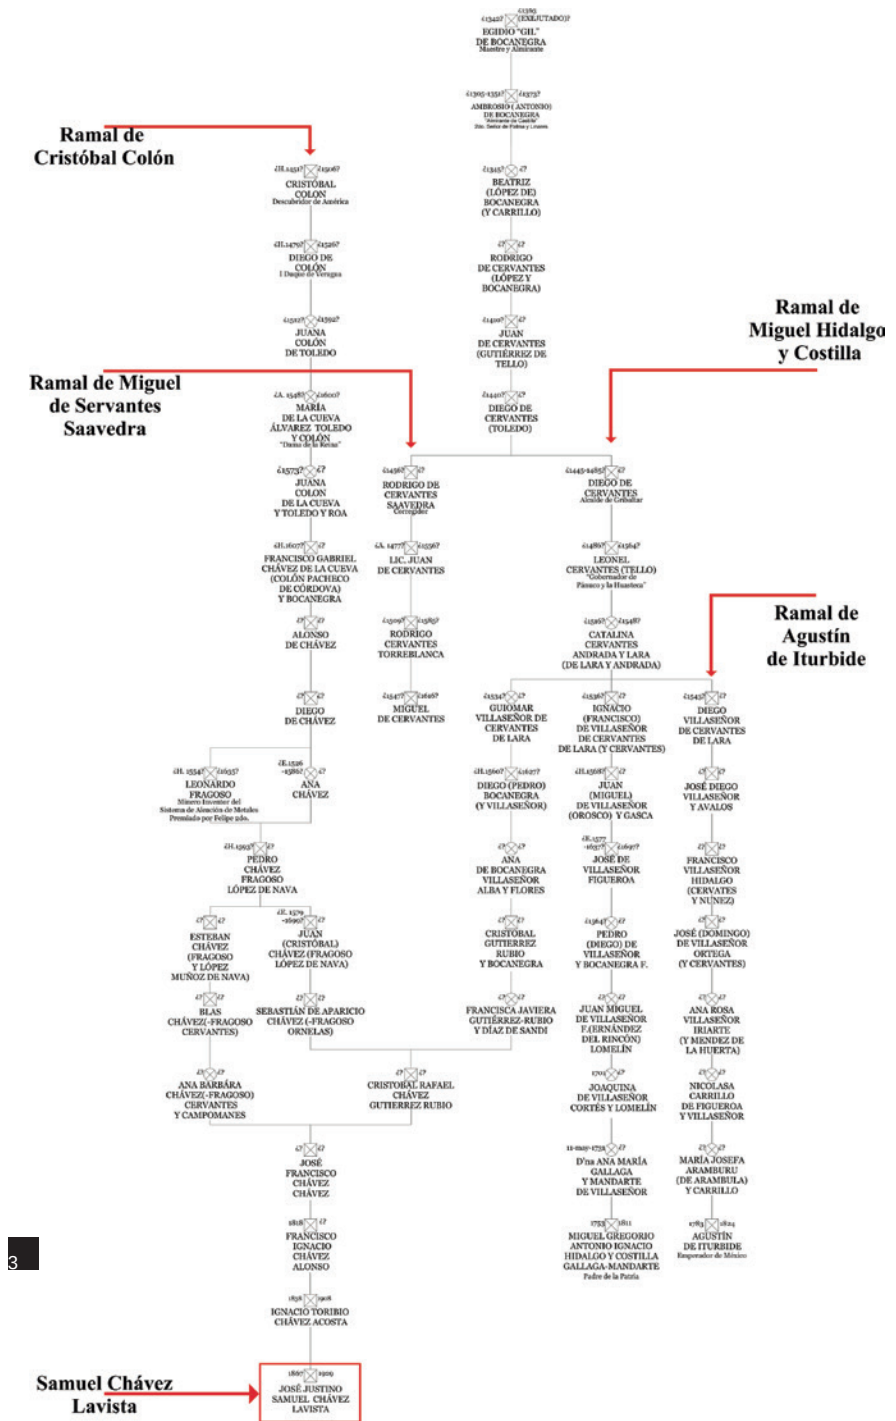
¿1342? ¿1389 (EXILIADO)? EGIDIO "GIL" DE BOCANEGRA Maestre y Almirante

¿1305-1351? ¿1373? AMBROSIO (ANTONIO) DE BOCANEGRA "Almirante de Castilla" 1er. Señor de Palma y Linares

Ramal de Cristóbal Colón

¿H.1451? ¿1506? CRISTOBAL COLON Descubridor de América

¿H.1479? ¿1526? DIEGO DE COLÓN I Duque de Veragua

¿1510? ¿1592? JUANA COLÓN DE TOLEDO

¿1345? ¿? BEATRIZ (LÓPEZ DE) BOCANEGRA (Y CARRILLO)

¿? ¿? RODRIGO DE CERVANTES (LÓPEZ Y BOCANEGRA)

¿1400? ¿? JUAN DE CERVANTES (GUTIÉRREZ DE TELLO)

¿1440? ¿? DIEGO DE CERVANTES (TOLEDO)

Ramal de Miguel Hidalgo y Costilla

Ramal de Miguel de Servantes Saavedra

¿A. 1548? ¿1600? MARÍA DE LA CUEVA ÁLVAREZ TOLEDO Y COLÓN "Dama de la Rosa"

¿1573? ¿? JUANA COLON DE LA CUEVA Y TOLEDO Y ROA

¿H.1607? ¿? FRANCISCO GABRIEL CHÁVEZ DE LA CUEVA (COLÓN PACHECO DE CÓRDOVA) Y BOCANEGRA

¿? ¿? ALONSO DE CHÁVEZ

¿? ¿? DIEGO DE CHÁVEZ

¿H. 1554? ¿1635? LEONARDO FRAGOSO Minero Inventor del Sistema de Aleación de Metales Premiado por Felipe 2do.

¿E.1526 -1586? ¿? ANA CHÁVEZ

¿H.1593? ¿? PEDRO CHÁVEZ FRAGOSO LÓPEZ DE NAVA

¿? ¿? ESTEBAN CHÁVEZ (FRAGOSO Y LÓPEZ MUÑOZ DE NAVA)

¿E. 1579 -1696? ¿? JUAN (CRISTÓBAL) CHÁVEZ (FRAGOSO LÓPEZ DE NAVA)

¿? ¿? BLAS CHÁVEZ(-FRAGOSO CERVANTES)

¿? ¿? SEBASTIÁN DE APARICIO CHÁVEZ (-FRAGOSO ORNELAS)

¿? ¿? ANA BÁRBARA CHÁVEZ(-FRAGOSO) CERVANTES Y CAMPOMANES

¿? ¿? CRISTOBAL RAFAEL CHÁVEZ GUTIERREZ RUBIO

¿? ¿? JOSÉ FRANCISCO CHÁVEZ CHÁVEZ

1818 ¿? FRANCISCO IGNACIO CHÁVEZ ALONSO

1836 1908 IGNACIO TORIBIO CHÁVEZ ACOSTA

Samuel Chávez Lavista

1867 1929 JOSÉ JUSTINO SAMUEL CHÁVEZ LAVISTA

¿1496? ¿? RODRIGO DE CERVANTES SAAVEDRA Corregidor

¿A. 1477? ¿1556? LIC. JUAN DE CERVANTES

¿1509? ¿1585? RODRIGO CERVANTES TORREBLANCA

¿1547? ¿1616? MIGUEL DE CERVANTES

¿1445-1485? ¿? DIEGO DE CERVANTES Alcalde de Gibraltar

¿1480? ¿1564? LEONEL CERVANTES (TELLO) "Gobernador de Pánuco y la Huasteca"

¿1516? ¿1548? CATALINA CERVANTES ANDRADA Y LARA (DE LARA Y ANDRADA)

Ramal de Agustín de Iturbide

¿1534? ¿? GUIOMAR VILLASEÑOR DE CERVANTES DE LARA

¿1536? ¿? IGNACIO (FRANCISCO) DE VILLASEÑOR DE CERVANTES DE LARA (Y CERVANTES)

¿1542? ¿? DIEGO VILLASEÑOR DE CERVANTES DE LARA

¿H.1560? ¿1627? DIEGO (PEDRO) BOCANEGRA (Y VILLASEÑOR)

¿H.1568? ¿? JUAN (MIGUEL) DE VILLASEÑOR (OROSCO) Y GASCA

¿? ¿? JOSÉ DIEGO VILLASEÑOR Y AVALOS

¿? ¿? ANA DE BOCANEGRA VILLASEÑOR ALBA Y FLORES

¿E. 1577 -1657? ¿1697? JOSÉ DE VILLASEÑOR FIGUEROA

¿? ¿? FRANCISCO VILLASEÑOR HIDALGO (CERVATES Y NUNEZ)

¿? ¿? CRISTOBAL GUTIERREZ RUBIO Y BOCANEGRA

¿1564? ¿? PEDRO (DIEGO) DE VILLASEÑOR Y BOCANEGRA F.

¿? ¿? JOSÉ (DOMINGO) DE VILLASEÑOR ORTEGA (Y CERVANTES)

¿? ¿? FRANCISCA JAVIERA GUTIÉRREZ-RUBIO Y DÍAZ DE SANDI

JUAN MIGUEL DE VILLASEÑOR F.(ERNÁNDEZ DEL RINCÓN) LOMELÍN

¿? ¿? ANA ROSA VILLASEÑOR IRIARTE (Y MENDEZ DE LA HUERTA)

1701 ¿? JOAQUINA DE VILLASEÑOR CORTÉS Y LOMELÍN

¿? ¿? NICOLASA CARRILLO DE FIGUEROA Y VILLASEÑOR

11-may-1731 ¿? D'na ANA MARÍA GALLAGA Y MANDARTE DE VILLASEÑOR

¿? ¿? MARÍA JOSEFA ARAMBURU (DE ARAMBULA) Y CARRILLO

1753 1811 MIGUEL GREGORIO ANTONIO IGNACIO HIDALGO Y COSTILLA GALLAGA-MANDARTE Padre de la Patria

1783 1824 AGUSTÍN DE ITURBIDE Emperador de México

3